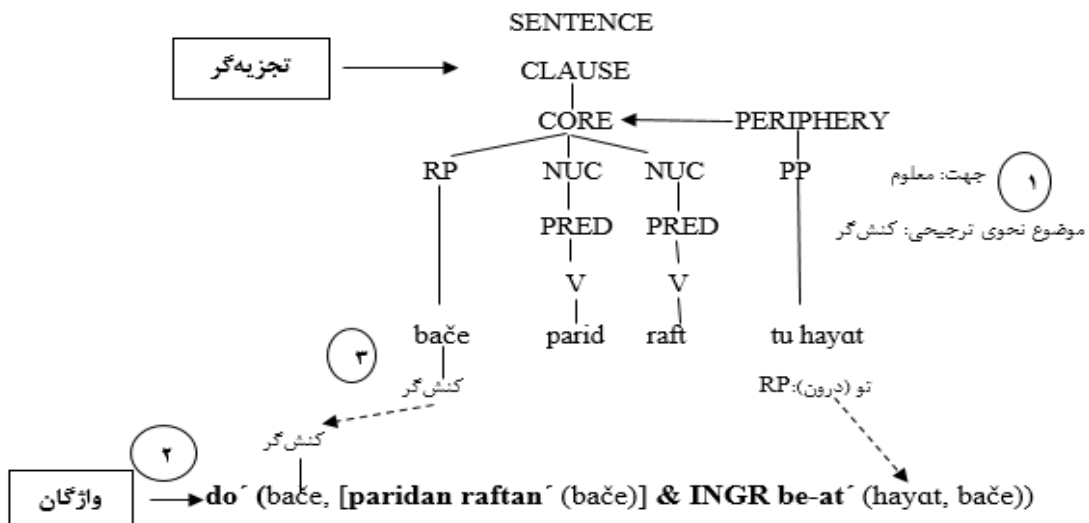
SENTENCE

تجزیه‌گر

CLAUSE

CORE

PERIPHERY

RP

NUC

NUC

PP

PRED

PRED

V

V

bače

parid

raft

tu hayαt

۱

جهت: معلوم

موضوع نحوی ترجیحی: کنش‌گر

۳

کنش‌گر

تو (درون):RP

کنش‌گر

۲

واژگان

**do´** (bače, [**paridan raftan´** (bače)] **& INGR be-at´** (hayαt, bače))